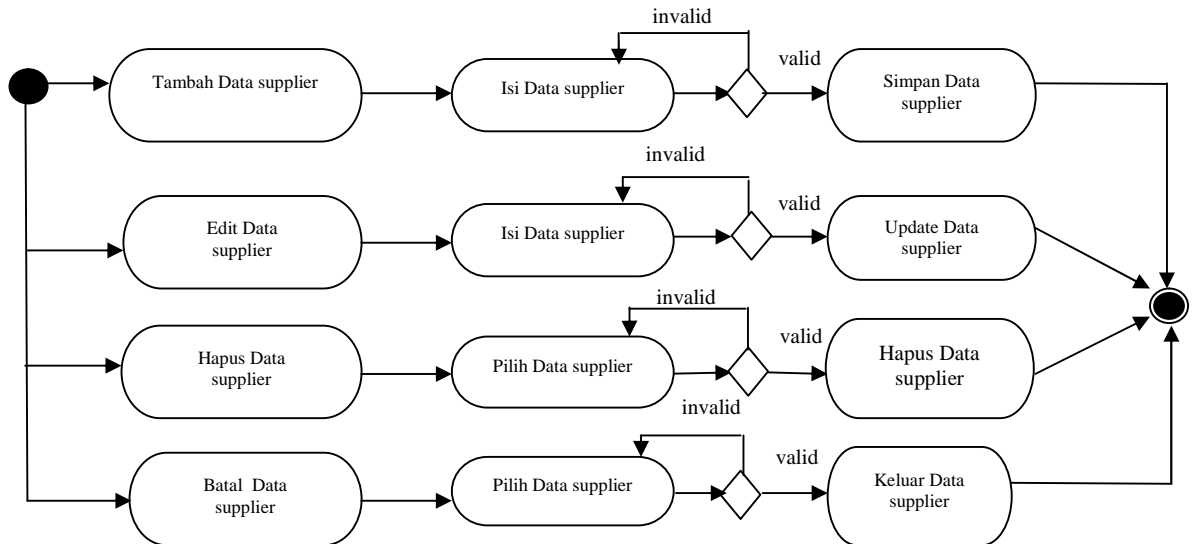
invalid

Tambah Data supplier

Isi Data supplier

valid

Simpan Data supplier

invalid

Edit Data supplier

Isi Data supplier

valid

Update Data supplier

invalid

Hapus Data supplier

Pilih Data supplier

valid

Hapus Data supplier

invalid

Batal Data supplier

Pilih Data supplier

valid

Keluar Data supplier